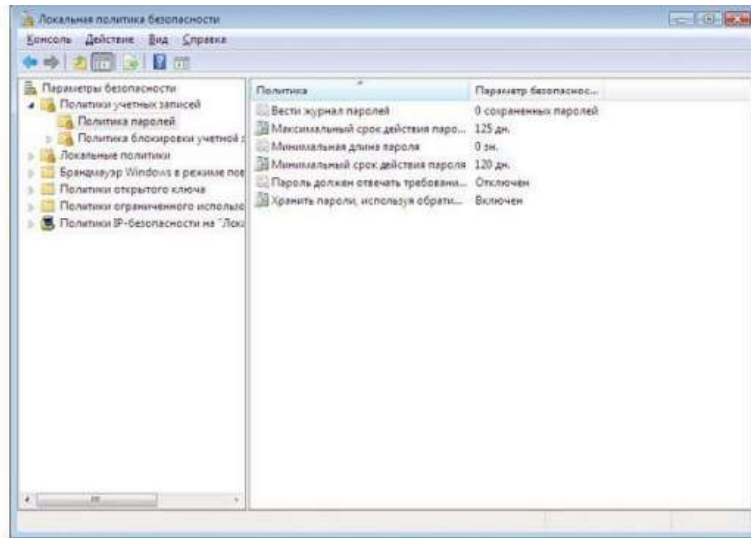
Локальная политика безопасности

Консоль Действие Вид Справка

Параметры безопасности
Политики учетных записей
Политика паролей
Политика блокировки учетной з
Локальные политики
Брандмауэр Windows в режиме пов
Политики открытого ключа
Политики ограниченного использо
Политики IP-безопасности на "Лока

| Политика | Параметр безопаснос... |
|---|---|
| Вести журнал паролей | 0 сохраненных паролей |
| Максимальный срок действия паро... | 125 дн. |
| Минимальная длина пароля | 0 зн. |
| Минимальный срок действия пароля | 120 дн. |
| Пароль должен отвечать требовани... | Отключен |
| Хранить пароли, используя обрати... | Включен |